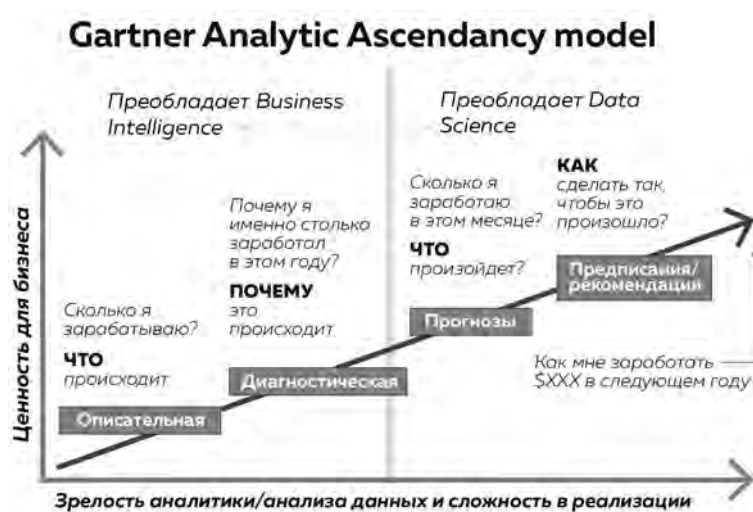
Gartner Analytic Ascendancy model

Преобладает Business Intelligence

Преобладает Data Science

Ценность для бизнеса

Сколько я заработываю?

ЧТО происходит

Описательная

Почему я именно столько заработал в этом году?

ПОЧЕМУ это происходит

Диагностическая

Сколько я заработаю в этом месяце?

ЧТО произойдет?

Прогнозы

КАК сделать так, чтобы это произошло?

Предписания/ рекомендации

Как мне заработать $XXX в следующем году

Зрелость аналитики/анализа данных и сложность в реализации